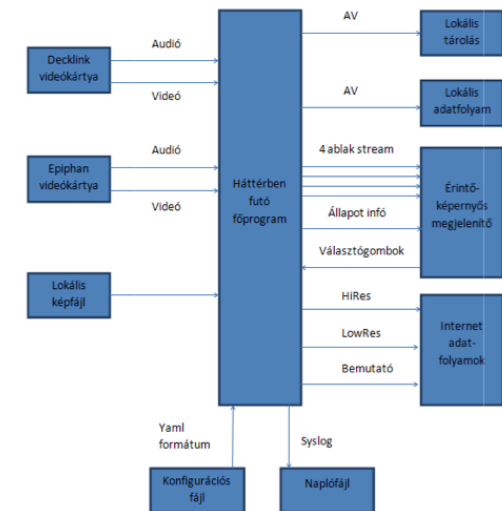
Decklink videókártya

Audió

Videó

Epiphan videókártya

Audió

Videó

Lokális képfájl

Háttérben futó főprogram

AV

Lokális tárolás

AV

Lokális adatfolyam

4 ablak stream

Állapot infó

Érintő-képernyős megjelenítő

Választógombok

HiRes

LowRes

Internet adat-folyamok

Bemutató

Yaml formátum

Syslog

Konfigurációs fájl

Naplófájl